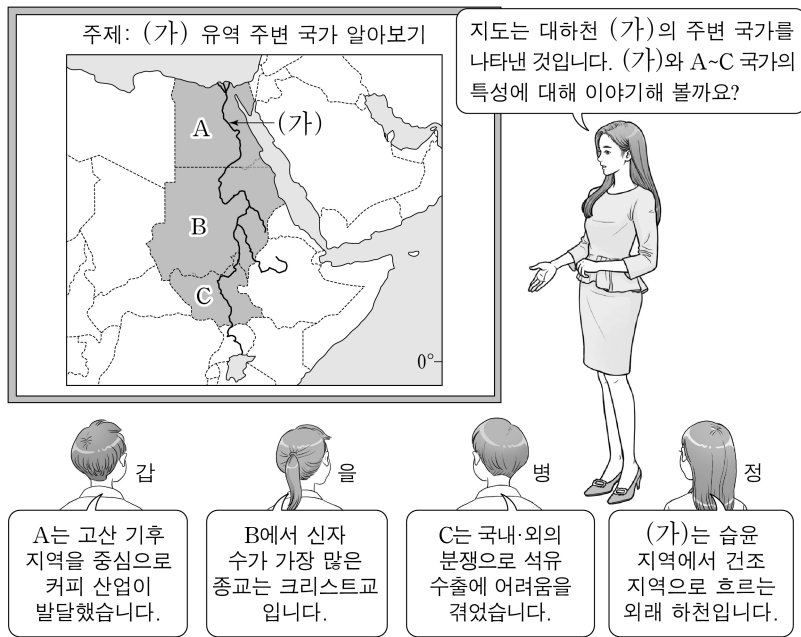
주제: (가) 유역 주변 국가 알아보기

(가)

A

B

C

0°

지도는 대하천 (가)의 주변 국가를 나타낸 것입니다. (가)와 A~C 국가의 특성에 대해 이야기해 볼까요?

갑

을

병

정

A는 고산 기후 지역을 중심으로 커피 산업이 발달했습니다.

B에서 신자 수가 가장 많은 종교는 크리스트교입니다.

C는 국내·외의 분쟁으로 석유 수출에 어려움을 겪었습니다.

(가)는 습윤 지역에서 건조 지역으로 흐르는 외래 하천입니다.